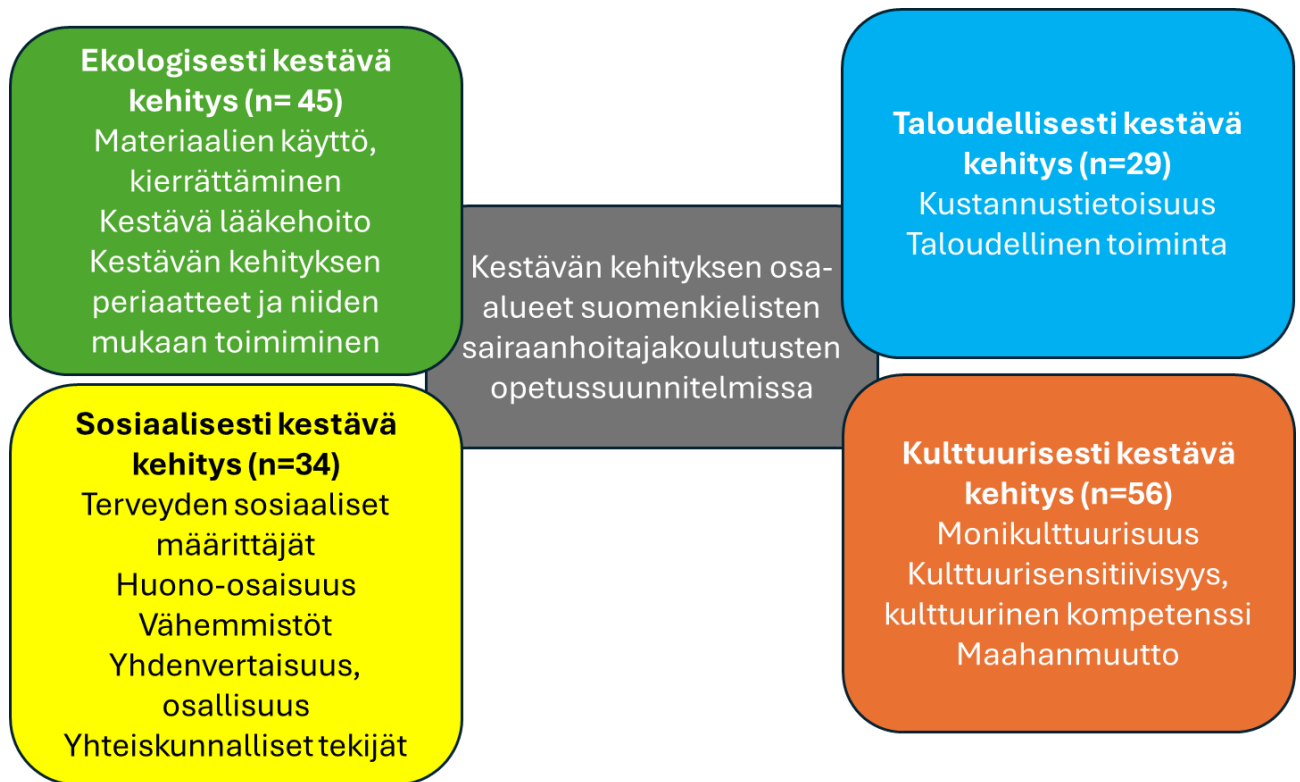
Ekologisesti kestävä kehitys (n= 45)
Materiaalien käyttö, kierrättäminen
Kestävä lääkehoito
Kestävän kehityksen periaatteet ja niiden mukaan toimiminen

Taloudellisesti kestävä kehitys (n=29)
Kustannustietoisuus
Taloudellinen toiminta

Kestävän kehityksen osa-alueet suomenkielisten sairaanhoitajakoulutusten opetussuunnitelmissa

Sosiaalisesti kestävä kehitys (n=34)
Terveyden sosiaaliset määrittäjät
Huono-osaisuus
Vähemmistöt
Yhdenvertaisuus, osallisuus
Yhteiskunnalliset tekijät

Kulttuurisesti kestävä kehitys (n=56)
Monikulttuurisuus
Kulttuurisensitiivisyys, kulttuurinen kompetenssi
Maahanmuutto